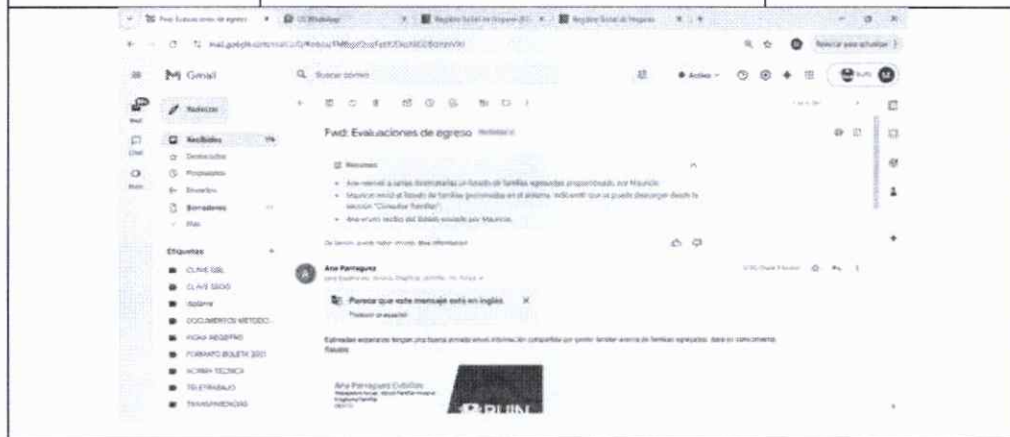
Fwd: Evaluaciones de egreso

Gmail

Buscar correo

Redactar

Recibidos

Destacados

Pospuestos

Enviados

Borradores

Más

Etiquetas

CLAVE SSE

CLAVE SSOO

ISSEMYM

DOCUMENTOS METODO

FICHA REGISTRO

FORMATO BOLETA 2021

NORMA TECNICA

TELETRABAJO

TRANSPARENCIAS

Fwd: Evaluaciones de egreso

Resumen

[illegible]

Ana Parraguez

Parece que este mensaje está en inglés

Traducir al español

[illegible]

Ana Parraguez Cubillos

RUN